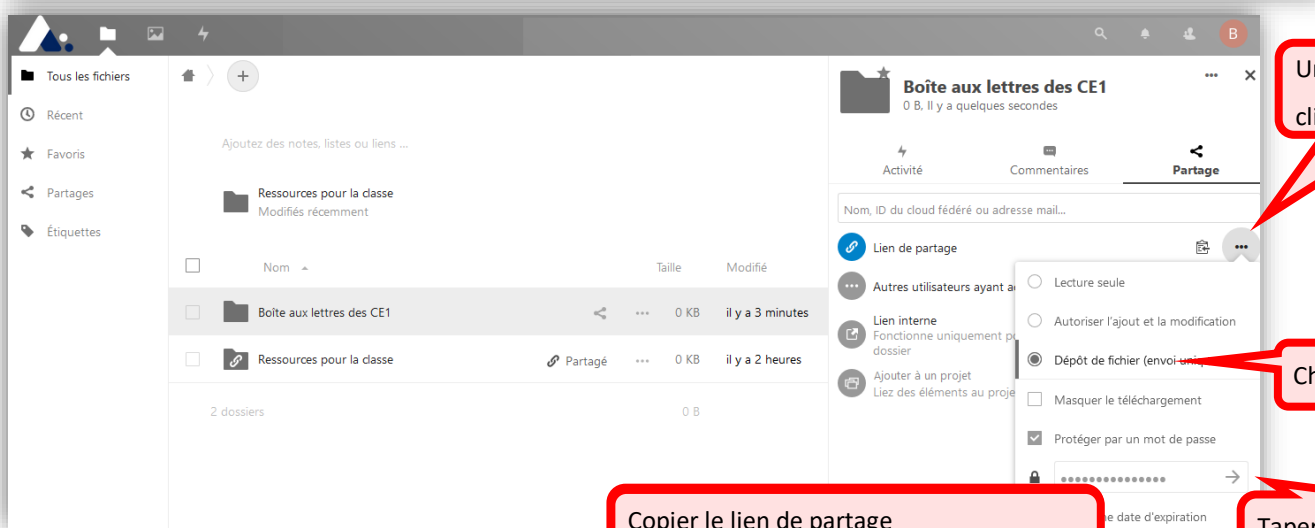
B

Tous les fichiers
Récent
Favoris
Partages
Étiquettes

+

Ajoutez des notes, listes ou liens ...

Ressources pour la classe
Modifiés récemment

Nom
Taille
Modifié

Boîte aux lettres des CE1
0 KB
il y a 3 minutes

Ressources pour la classe
Partagé
0 KB
il y a 2 heures

2 dossiers
0 B

Boîte aux lettres des CE1
0 B, Il y a quelques secondes

Activité
Commentaires
Partage

Nom, ID du cloud fédéré ou adresse mail...

Lien de partage

Autres utilisateurs ayant a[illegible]

Lien interne
Fonctionne uniquement p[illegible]
dossier

Ajouter à un projet
Liez des éléments au proje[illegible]

Lecture seule
Autoriser l'ajout et la modification
Dépôt de fichier (envoi uni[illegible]
Masquer le téléchargement
Protéger par un mot de passe
•••••••••••••••
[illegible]e date d'expiration

U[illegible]
cli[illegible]

Ch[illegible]

Copier le lien de partage

Tape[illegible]